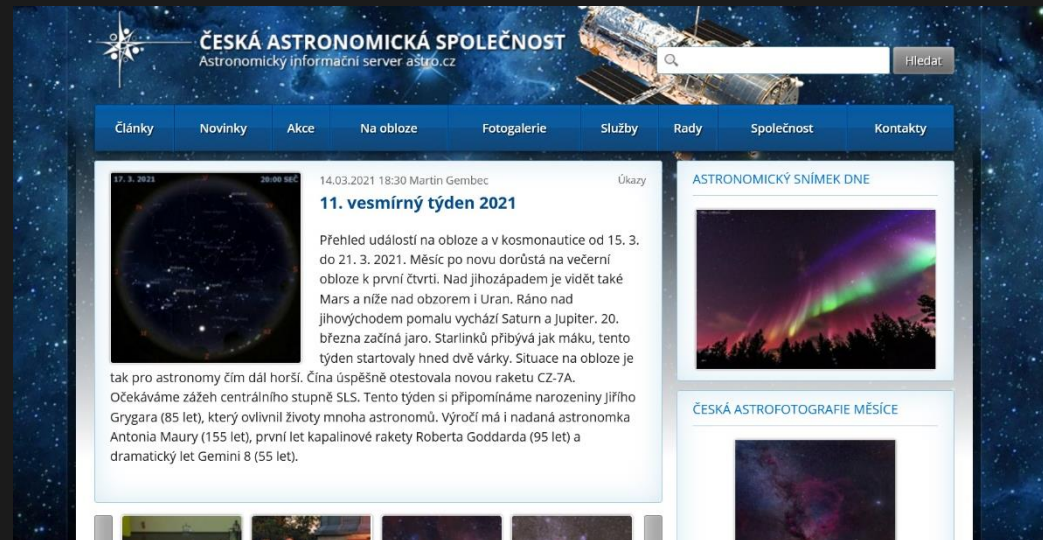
ČESKÁ ASTRONOMICKÁ SPOLEČNOST
Astronomický informační server astro.cz

Hledat

Články | Novinky | Akce | Na obloze | Fotogalerie | Služby | Rady | Společnost | Kontakty

17. 3. 2021 20:00 SEČ

14.03.2021 18:30 Martin Gembec
Úkazy

11. vesmírný týden 2021

Přehled událostí na obloze a v kosmonautice od 15. 3. do 21. 3. 2021. Měsíc po novu dorůstá na večerní obloze k první čtvrti. Nad jihozápadem je vidět také Mars a níže nad obzorem i Uran. Ráno nad jihovýchodem pomalu vychází Saturn a Jupiter. 20. března začíná jaro. Starlinků přibývá jak máku, tento týden startovaly hned dvě várky. Situace na obloze je tak pro astronomy čím dál horší. Čína úspěšně otestovala novou raketu CZ-7A. Očekáváme zážeh centrálního stupně SLS. Tento týden si připomínáme narozeniny Jiřího Grygara (85 let), který ovlivnil životy mnoha astronomů. Výročí má i nadaná astronomka Antonia Maury (155 let), první let kapalinové rakety Roberta Goddarda (95 let) a dramatický let Gemini 8 (55 let).

ASTRONOMICKÝ SNÍMEK DNE

ČESKÁ ASTROFOTOGRAFIE MĚSÍCE